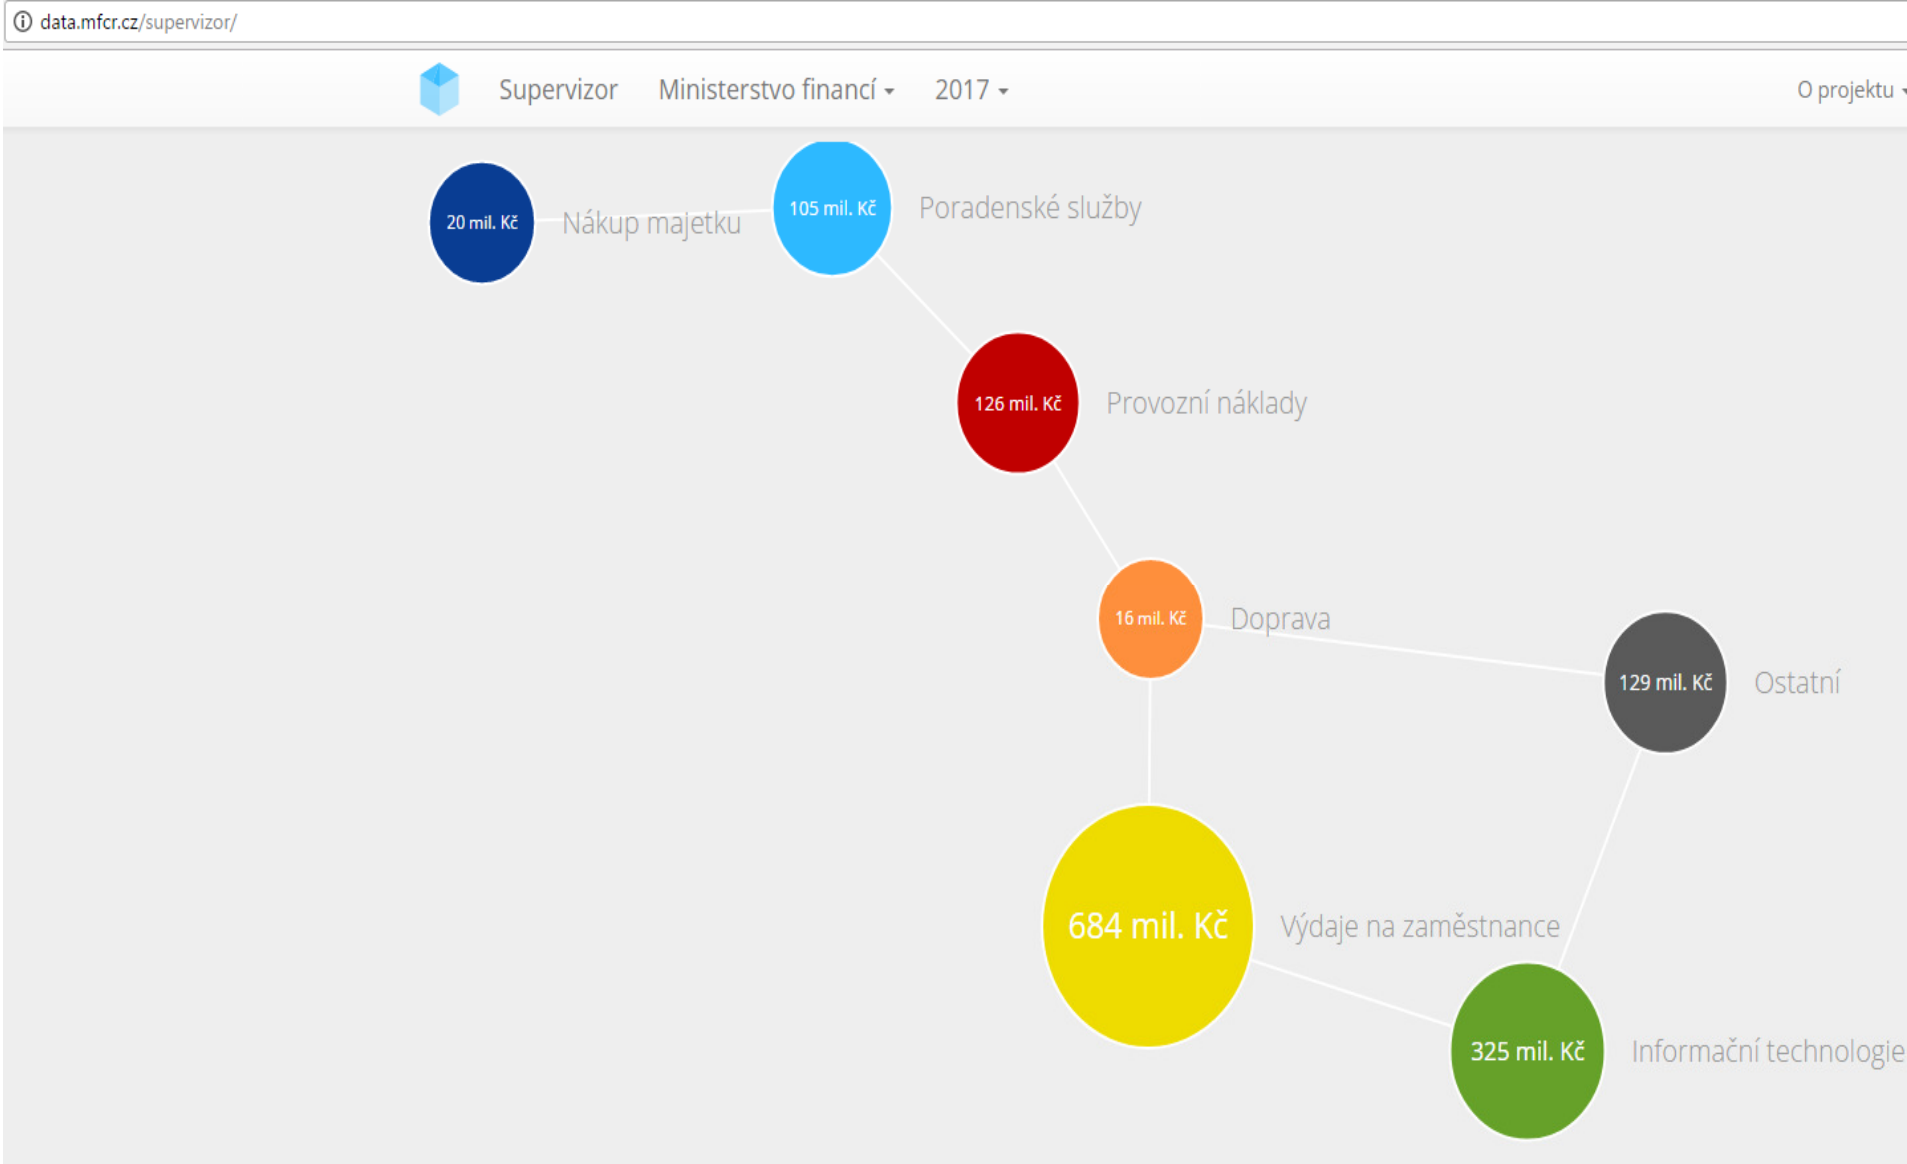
data.mfcr.cz/supervizor/

Supervizor Ministerstvo financí 2017 O projektu

20 mil. Kč Nákup majetku

105 mil. Kč Poradenské služby

126 mil. Kč Provozní náklady

16 mil. Kč Doprava

129 mil. Kč Ostatní

684 mil. Kč Výdaje na zaměstnance

325 mil. Kč Informační technologie